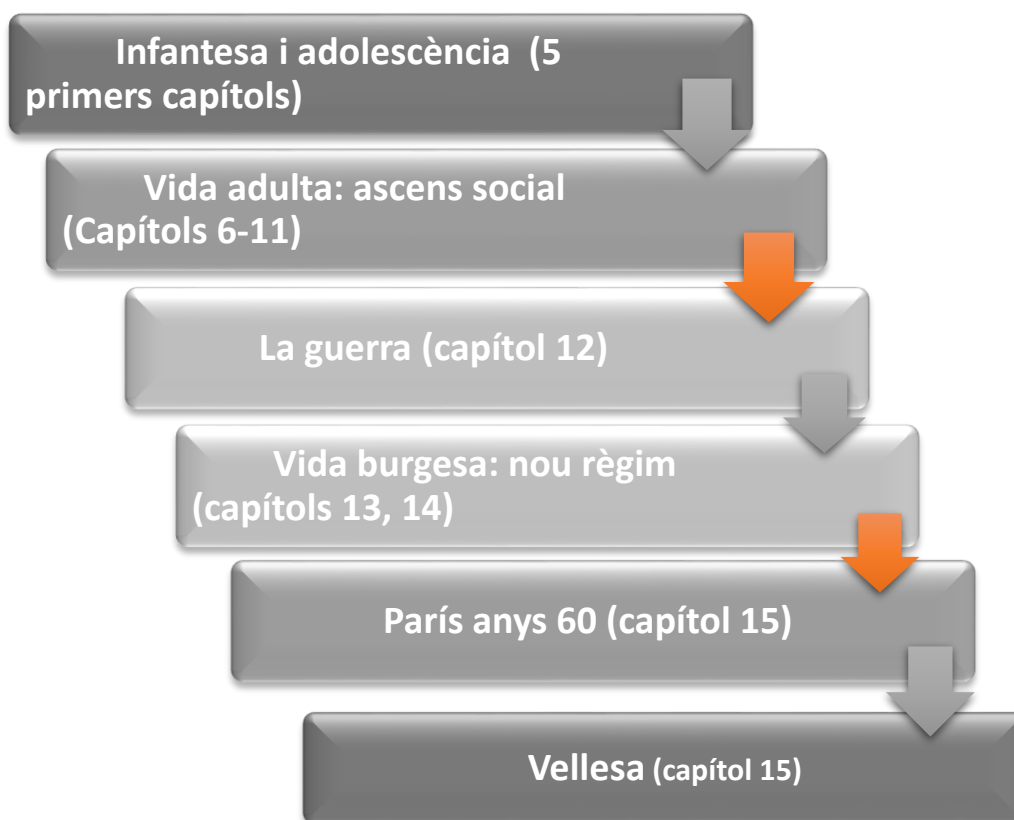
Infantesa i adolescència (5 primers capítols)

Vida adulta: ascens social (Capítols 6-11)

La guerra (capítol 12)

Vida burgesa: nou règim (capítols 13, 14)

París anys 60 (capítol 15)

Vellesa (capítol 15)